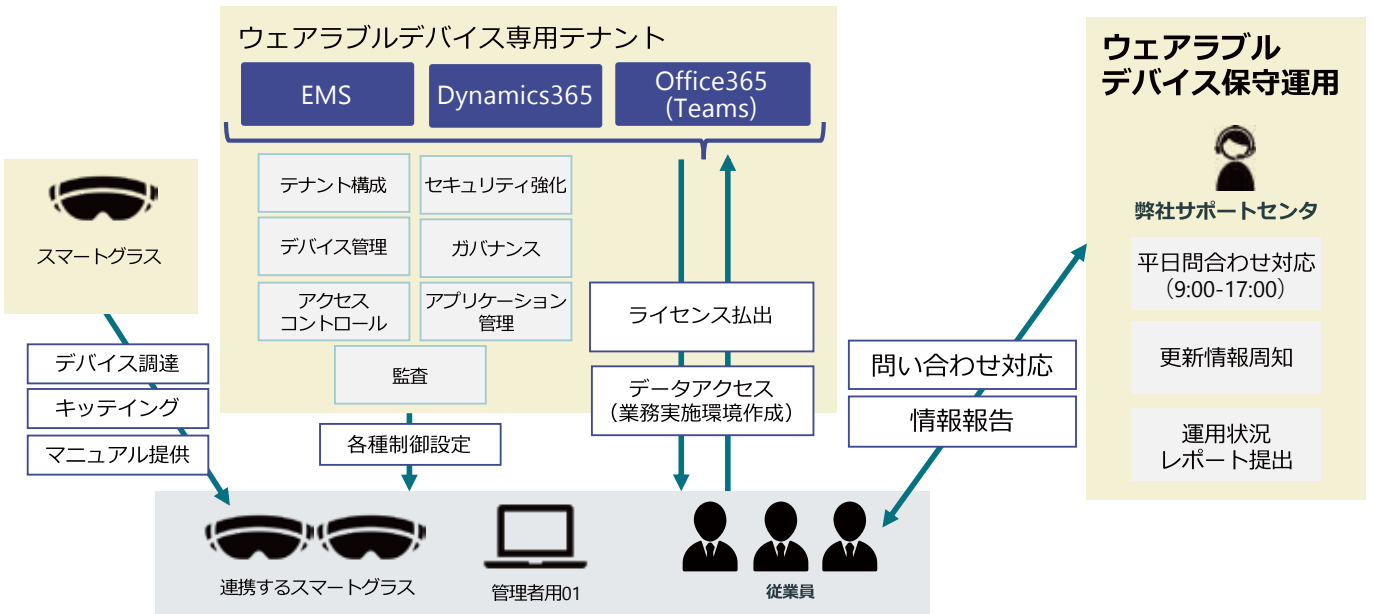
ウェアラブルデバイス専用テナント

EMS

Dynamics365

Office365
(Teams)

テナント構成

セキュリティ強化

デバイス管理

ガバナンス

アクセス
コントロール

アプリケーション
管理

監査

ライセンス払出

データアクセス
(業務実施環境作成)

各種制御設定

スマートグラス

デバイス調達

キッティング

マニュアル提供

ウェアラブル
デバイス保守運用

弊社サポートセンタ

平日問合わせ対応
(9:00-17:00)

更新情報周知

運用状況
レポート提出

問い合わせ対応

情報報告

連携するスマートグラス

管理者用01

従業員